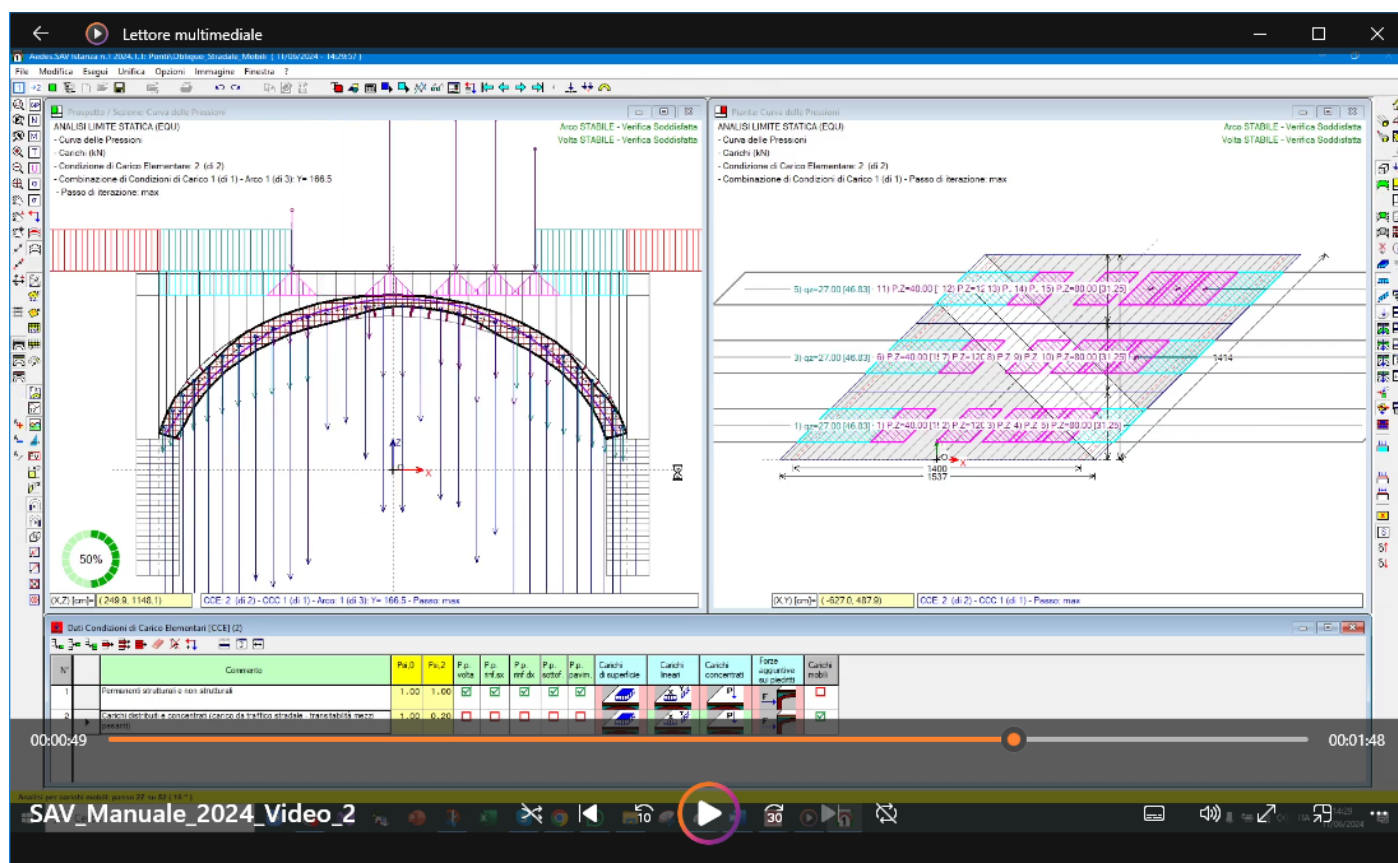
Lettore multimediale

Aedes.SAV Istanza n.1 2024.1.1: Ponti\Obliquo_Stradale_Mobili ( 11/06/2024 - 14:29:57 )

File Modifica Esegui Unifica Opzioni Immagine Finestra ?

Prospetto / Sezione: Curva delle Pressioni

ANALISI LIMITE STATICA (EQU)
- Curva delle Pressioni
- Carichi (kN)
- Condizione di Carico Elementare: 2 (di 2)
- Combinazione di Condizioni di Carico 1 (di 1) - Arco 1 (di 3): Y= 166.5
- Passo di iterazione: max

Arco STABILE - Verifica Soddisfatta
Volta STABILE - Verifica Soddisfatta

50%

(X,Z) [cm]= ( 248.9, 1148.1)
CCE: 2 (di 2) - CCC 1 (di 1) - Arco: 1 (di 3): Y= 166.5 - Passo: max

Pianta: Curva delle Pressioni

ANALISI LIMITE STATICA (EQU)
- Curva delle Pressioni
- Carichi (kN)
- Condizione di Carico Elementare: 2 (di 2)
- Combinazione di Condizioni di Carico 1 (di 1) - Passo di iterazione: max

Arco STABILE - Verifica Soddisfatta
Volta STABILE - Verifica Soddisfatta

5) qz=27.00 (46.83) - 11) P.Z=40.00 [ 12) P.Z=12 13) P.Z 14) P.Z 15) P.Z=80.00 [31.25]
3) qz=27.00 (46.83) - 6) P.Z=40.00 [ 7) P.Z=12 8) P.Z 9) P.Z 10) P.Z=80.00 [31.25]
1) qz=27.00 (46.83) - 1) P.Z=40.00 [ 2) P.Z=12 3) P.Z 4) P.Z 5) P.Z=80.00 [31.25]
1414
1400
1537

(X,Y) [cm]= ( -627.0, 487.9)
CCE: 2 (di 2) - CCC 1 (di 1) - Passo: max

Dati Condizioni di Carico Elementari [CCE] (2)

| N° | | Commento | Psi,0 | Psi,2 | P.p. volta | P.p. rinf.sx | P.p. rinf.dx | P.p. sottof. | P.p. pavim. | Carichi di superficie | Carichi lineari | Carichi concentrati | Forze aggiuntive sui piedritti | Carichi mobili |
|---|---|---|---|---|---|---|---|---|---|---|---|---|---|---|
| 1 | | Permanenti strutturali e non strutturali | 1.00 | 1.00 | ☑ | ☑ | ☑ | ☑ | ☑ | | | | | ☐ |
| 2 | ▸ | Carichi distribuiti e concentrati (carico da traffico stradale - transitabilità mezzi pesanti) | 1.00 | 0.20 | ☐ | ☐ | ☐ | ☐ | ☐ | | | | | ☑ |

00:00:49
00:01:48

Analisi per carichi mobili: passo 27 su 52 (19 ')

SAV_Manuale_2024_Video_2
10
30
14:29
11/06/2024